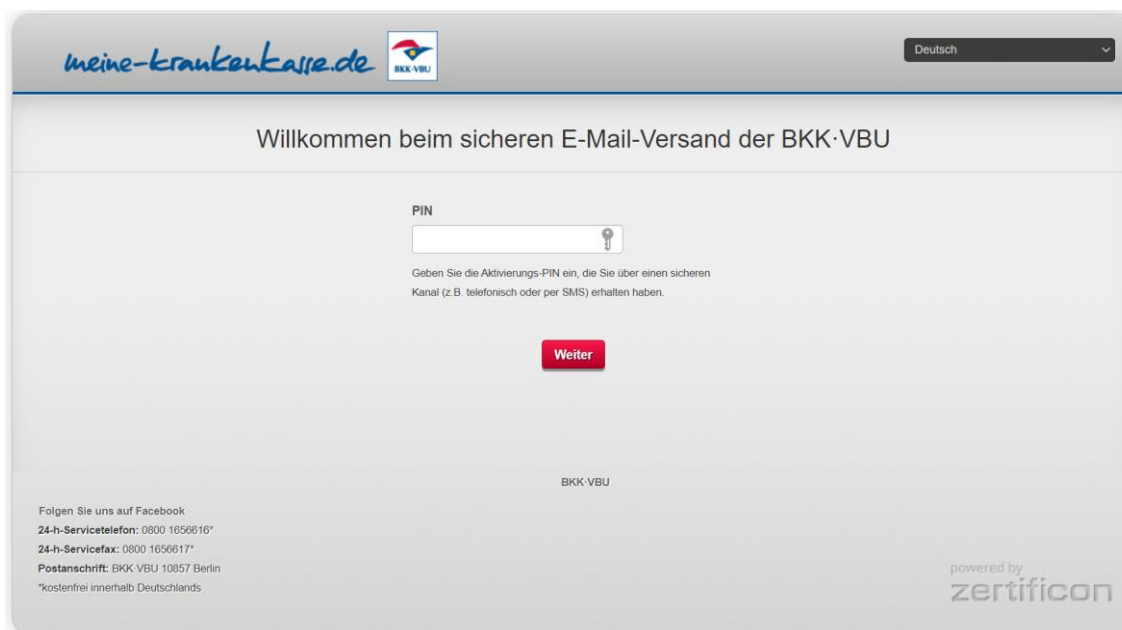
meine-krankenkasse.de

BKK·VBU

Deutsch

Willkommen beim sicheren E-Mail-Versand der BKK·VBU

PIN

Geben Sie die Aktivierungs-PIN ein, die Sie über einen sicheren Kanal (z.B. telefonisch oder per SMS) erhalten haben.

Weiter

BKK·VBU

Folgen Sie uns auf Facebook
24-h-Servicetelefon: 0800 1656616*
24-h-Servicefax: 0800 1656617*
Postanschrift: BKK VBU 10857 Berlin
*kostenfrei innerhalb Deutschlands

powered by
zertificon